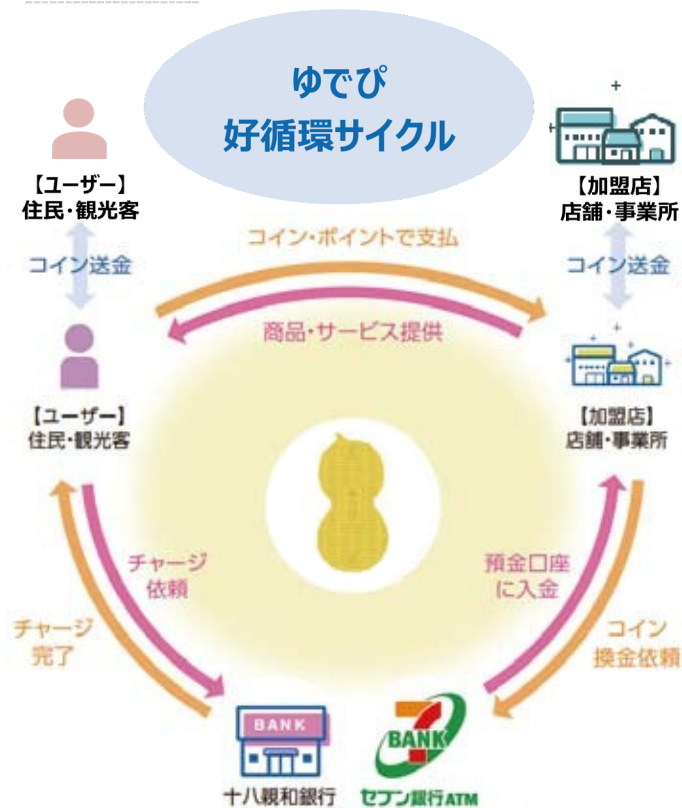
ゆでぴ
好循環サイクル

【ユーザー】
住民・観光客

【加盟店】
店舗・事業所

コイン送金

コイン・ポイントで支払

コイン送金

商品・サービス提供

【ユーザー】
住民・観光客

【加盟店】
店舗・事業所

チャージ
依頼

預金口座
に入金

チャージ
完了

コイン
換金依頼

BANK

十八親和銀行

BANK

セブン銀行ATM